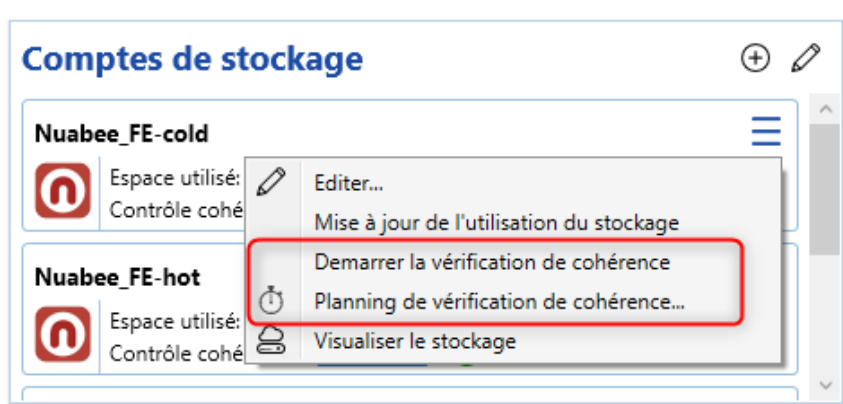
Comptes de stockage

Nuabee_FE-cold

Espace utilisé:

Contrôle cohé

Editer...

Mise à jour de l'utilisation du stockage

Demarrer la vérification de cohérence

Planning de vérification de cohérence...

Visualiser le stockage

Nuabee_FE-hot

Espace utilisé:

Contrôle cohé